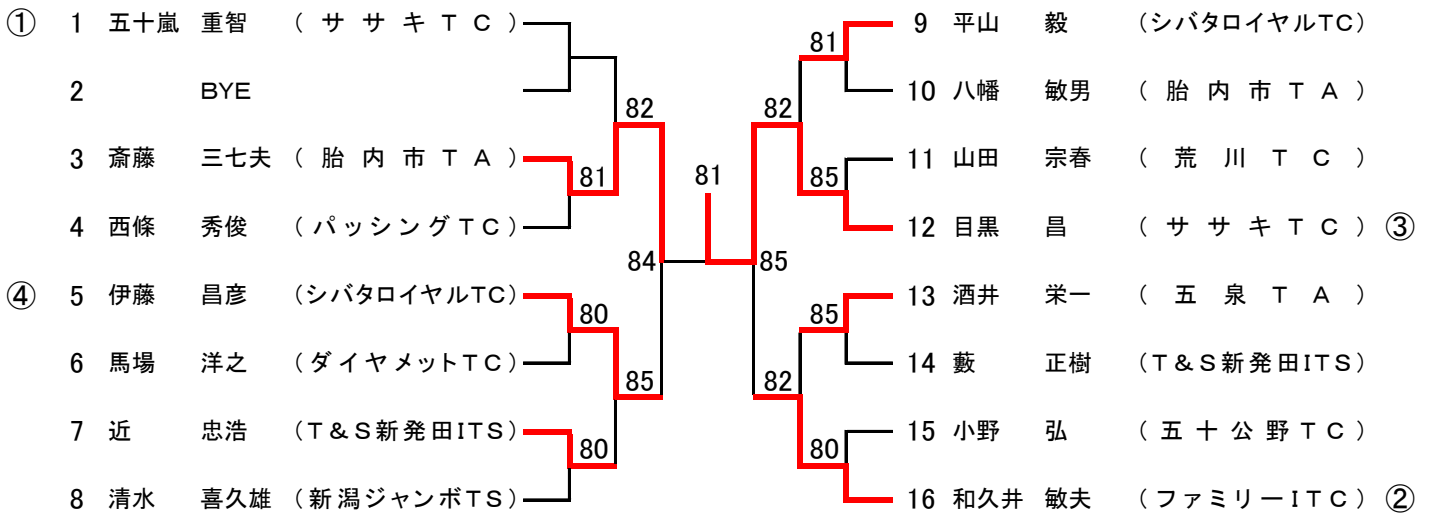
① 1 五十嵐 重智 （ サ サ キ Ｔ Ｃ ）
2 BYE
3 斎藤 三七夫 （ 胎 内 市 Ｔ Ａ ）
4 西條 秀俊 （ パッシングＴＣ ）
④ 5 伊藤 昌彦 （シバタロイヤルTC）
6 馬場 洋之 （ ダイヤメットＴＣ ）
7 近 忠浩 （Ｔ＆Ｓ新発田ITS）
8 清水 喜久雄 （新潟ジャンボＴＳ）

82
81
84
80
85
80

81

85
81
82
85
85
82
80

9 平山 毅 （シバタロイヤルTC）
10 八幡 敏男 （ 胎 内 市 Ｔ Ａ ）
11 山田 宗春 （ 荒 川 Ｔ Ｃ ）
12 目黒 昌 （ サ サ キ Ｔ Ｃ ） ③
13 酒井 栄一 （ 五 泉 Ｔ Ａ ）
14 藪 正樹 （Ｔ＆Ｓ新発田ITS）
15 小野 弘 （ 五 十 公 野 Ｔ Ｃ ）
16 和久井 敏夫 （ファミリーＩＴＣ） ②